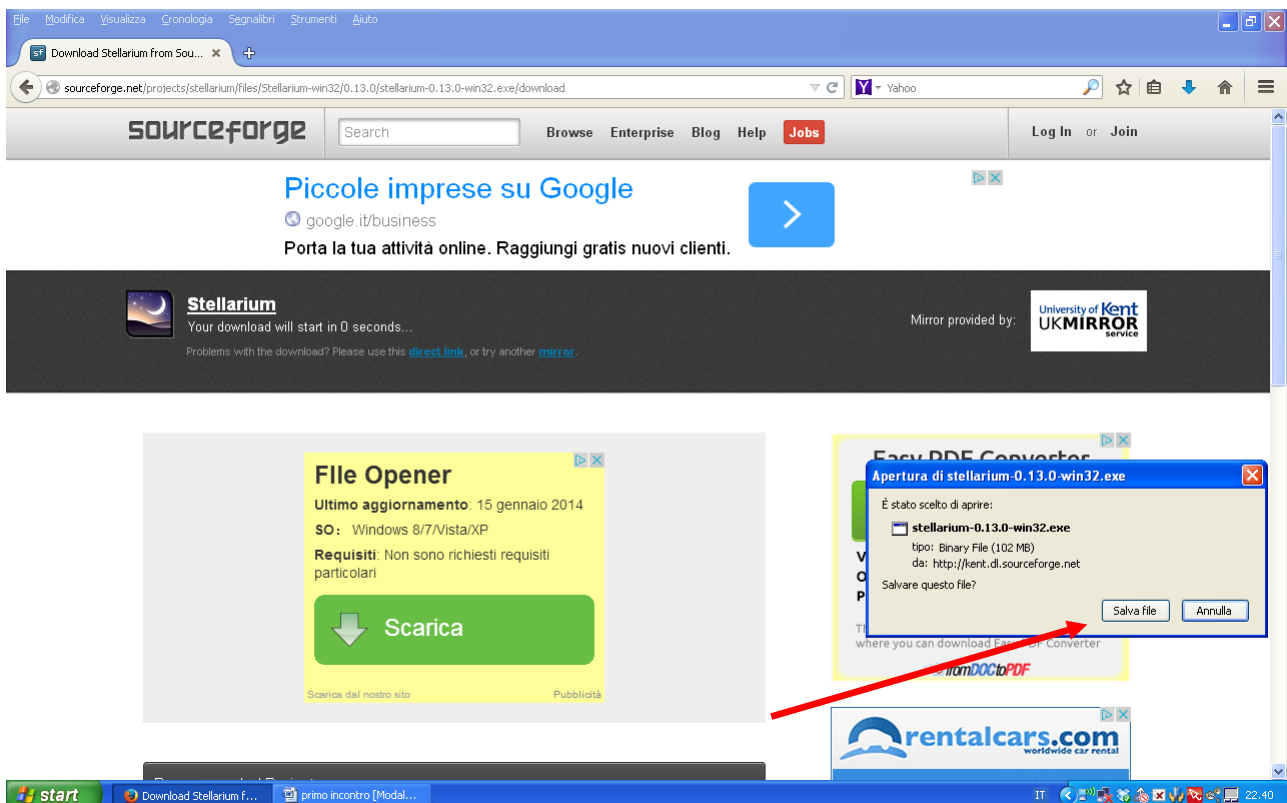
File Modifica Visualizza Cronologia Segnalibri Strumenti Aiuto

Download Stellarium from Sou...

sourceforge.net/projects/stellarium/files/Stellarium-win32/0.13.0/stellarium-0.13.0-win32.exe/download

Yahoo

sourceforge Search Browse Enterprise Blog Help Jobs Log In or Join

Piccole imprese su Google
google.it/business
Porta la tua attività online. Raggiungi gratis nuovi clienti.

Stellarium
Your download will start in 0 seconds...
Problems with the download? Please use this direct link, or try another mirror.

Mirror provided by: University of Kent UKMIRROR service

FIle Opener
Ultimo aggiornamento: 15 gennaio 2014
SO: Windows 8/7/Vista/XP
Requisiti: Non sono richiesti requisiti particolari
Scarica
Scarica dal nostro sito Pubblicità

Easy PDF Converter
V
O
P
Th
where you can download Easy PDF Converter
fromDOCtoPDF

Apertura di stellarium-0.13.0-win32.exe
È stato scelto di aprire:
stellarium-0.13.0-win32.exe
tipo: Binary File (102 MB)
da: http://kent.dl.sourceforge.net
Salvare questo file?
Salva file Annulla

rentalcars.com worldwide car rental

start Download Stellarium f... primo incontro [Modal... IT 22.40